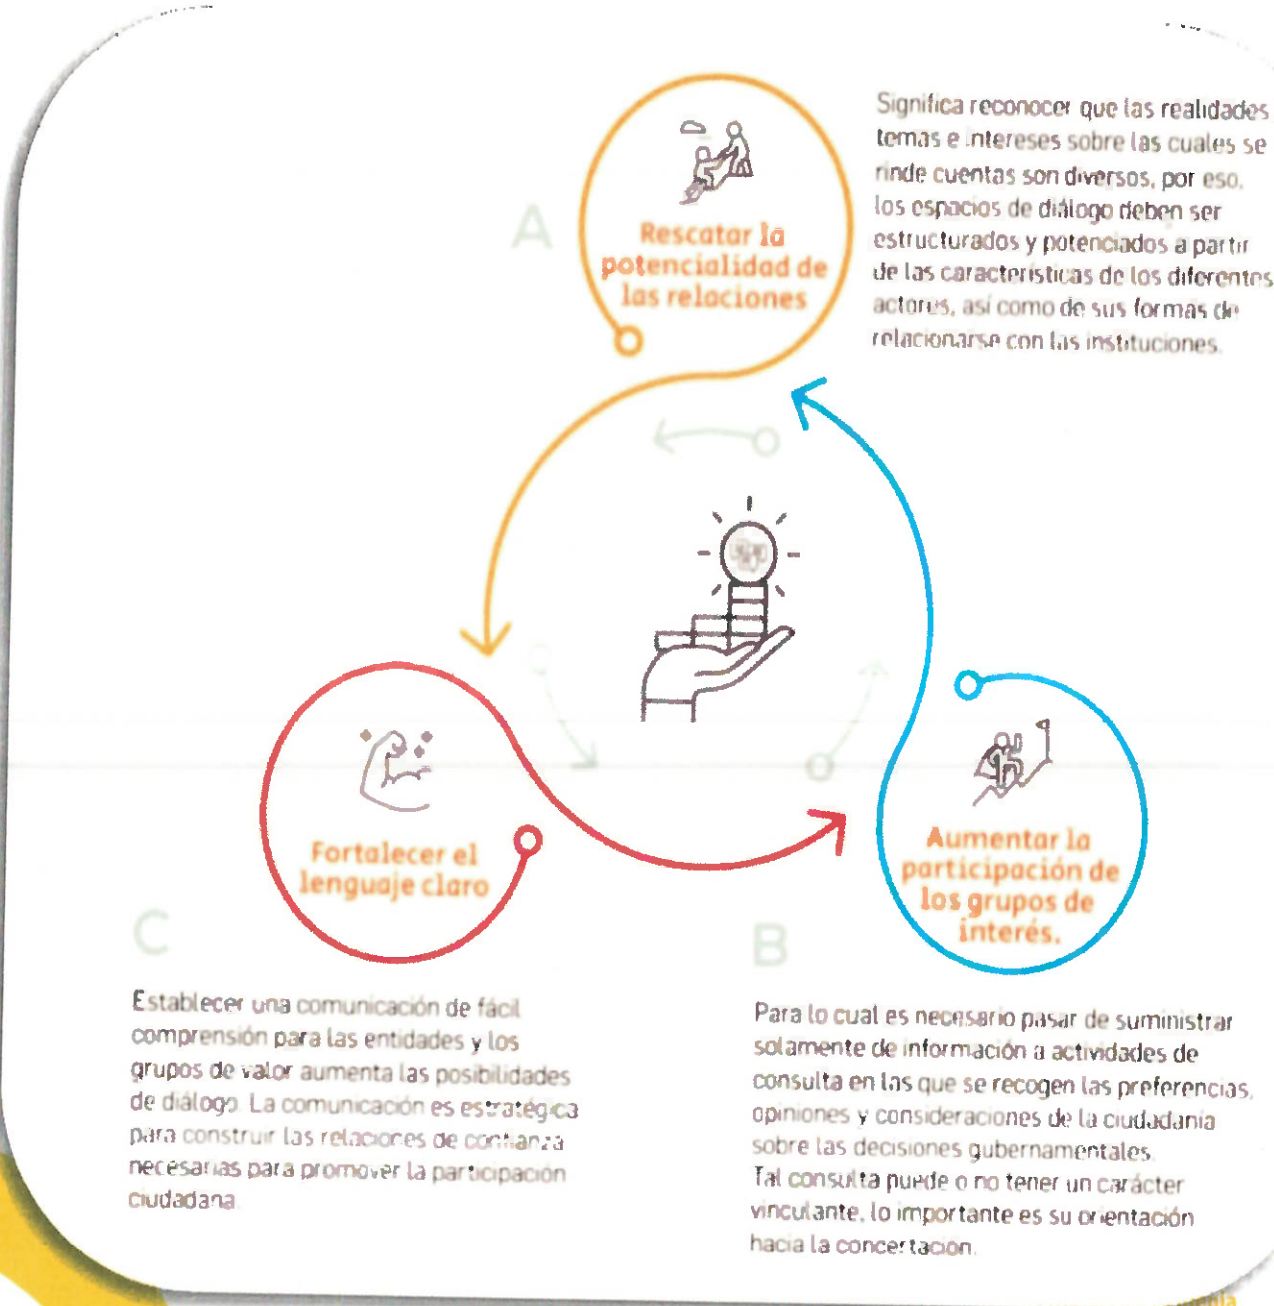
A

Rescatar la potencialidad de las relaciones

Significa reconocer que las realidades temas e intereses sobre las cuales se rinde cuentas son diversos, por eso, los espacios de diálogo deben ser estructurados y potenciados a partir de las características de los diferentes actores, así como de sus formas de relacionarse con las instituciones.

Fortalecer el lenguaje claro

C

Establecer una comunicación de fácil comprensión para las entidades y los grupos de valor aumenta las posibilidades de diálogo. La comunicación es estratégica para construir las relaciones de confianza necesarias para promover la participación ciudadana.

Aumentar la participación de los grupos de interés.

B

Para lo cual es necesario pasar de suministrar solamente de información a actividades de consulta en las que se recogen las preferencias, opiniones y consideraciones de la ciudadanía sobre las decisiones gubernamentales. Tal consulta puede o no tener un carácter vinculante, lo importante es su orientación hacia la concertación.